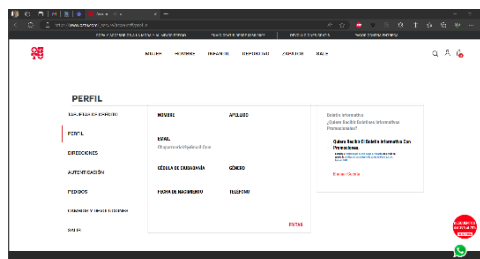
PERFIL

PERFIL

DIRECCIONES

AUTENTICACIÓN

PEDIDOS

NOMBRE

APELLIDO

EMAIL

CÉDULA DE CIUDADANÍA

GÉNERO

FECHA DE NACIMIENTO

TELÉFONO

EDITAR

Boletín informativo

¿Quiere Recibir Boletines Informativos Promocionales?

Quiero Recibir El Boletín Informativo Con Promociones

Guardar Cambios